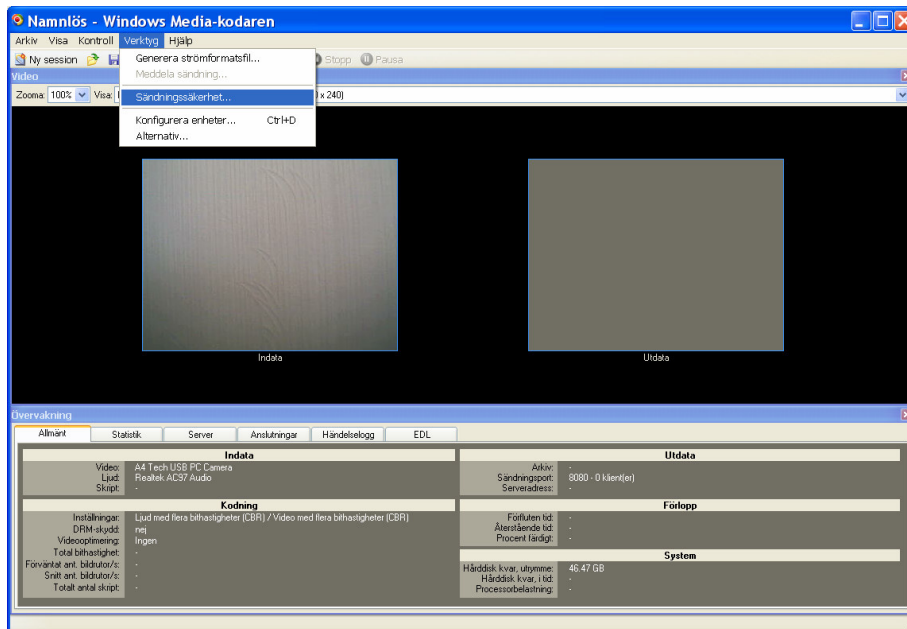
Namnlös - Windows Media-kodaren

Arkiv Visa Kontroll Verktyg Hjälp

Ny session

Generera strömformatsfil...
Meddela sändning...
Sändningssäkerhet...
Konfigurera enheter... Ctrl+D
Alternativ...

Stopp Pausa

Video

Zooma: 100% Visa: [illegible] x 240)

Indata

Utdata

Övervakning

Allmänt | Statistik | Server | Anslutningar | Händelselogg | EDL

Indata
Video: A4 Tech USB PC Camera
Ljud: Realtek AC97 Audio
Skript: -

Kodning
Inställningar: Ljud med flera bithastigheter (CBR) / Video med flera bithastigheter (CBR)
DRM-skydd: nej
Videooptimering: Ingen
Total bithastighet: -
Förväntat ant. bildrutor/s: -
Snitt ant. bildrutor/s: -
Totalt antal skript: -

Utdata
Arkiv: -
Sändningsport: 8080 - 0 klient(er)
Serveradress: -

Förlopp
Förfluten tid: -
Återstående tid: -
Procent färdigt: -

System
Hårddisk kvar, utrymme: 46.47 GB
Hårddisk kvar, i tid: -
Processorbelastning: -